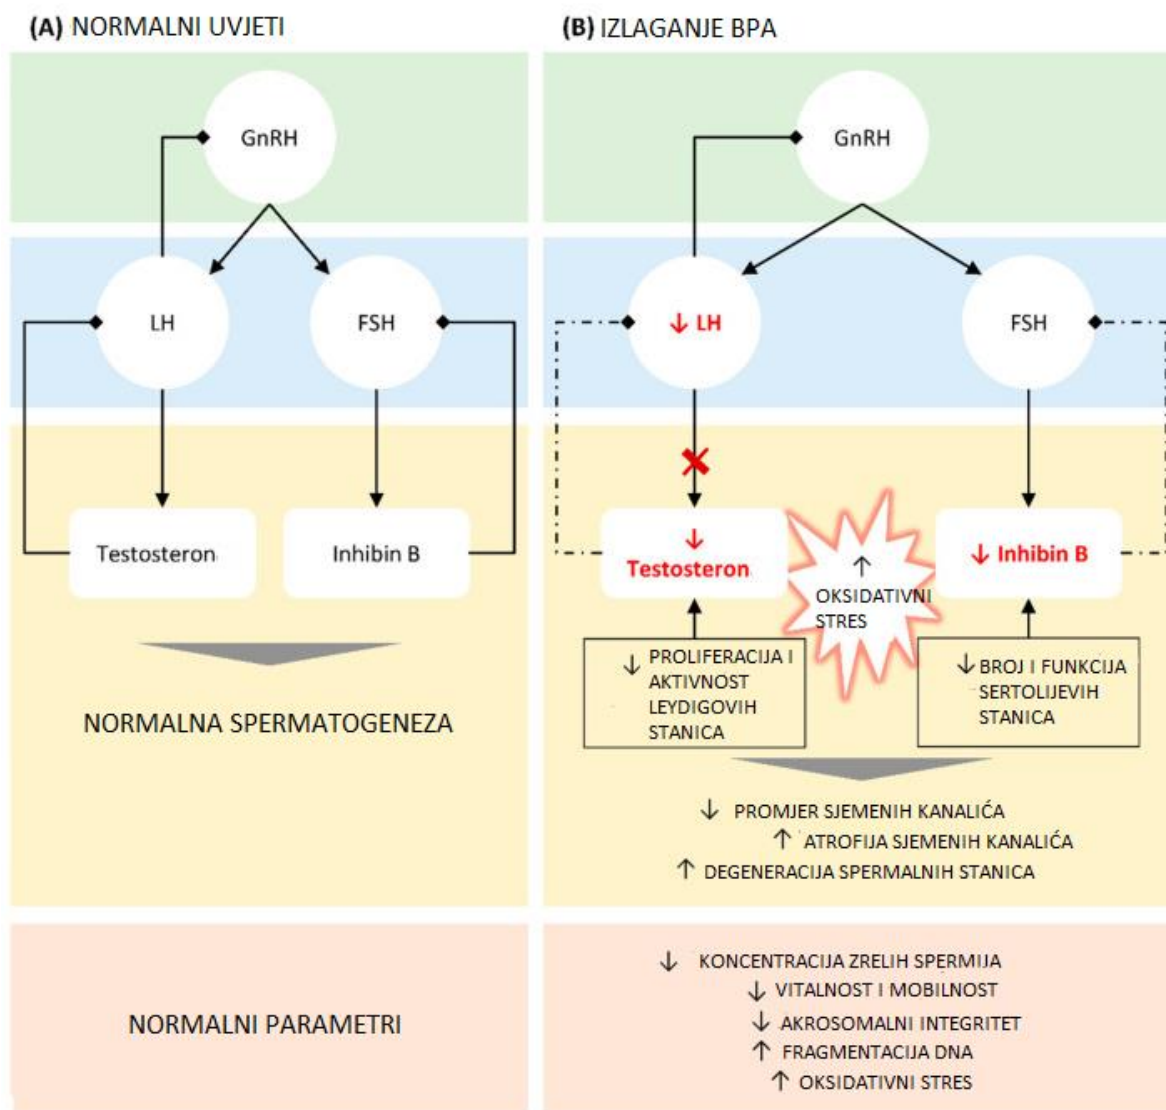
(A) NORMALNI UVJETI

GnRH

LH

FSH

Testosteron

Inhibin B

NORMALNA SPERMATOGENEZA

NORMALNI PARAMETRI

(B) IZLAGANJE BPA

GnRH

↓ LH

FSH

↓ Testosteron

↑ OKSIDATIVNI STRES

↓ Inhibin B

↓ PROLIFERACIJA I AKTIVNOST LEYDIGOVIH STANICA

↓ BROJ I FUNKCIJA SERTOLIJEVIH STANICA

↓ PROMJER SJEMENIH KANALIĆA
↑ ATROFIJA SJEMENIH KANALIĆA
↑ DEGENERACIJA SPERMALNIH STANICA

↓ KONCENTRACIJA ZRELIH SPERMIJA
↓ VITALNOST I MOBILNOST
↓ AKROSOMALNI INTEGRITET
↑ FRAGMENTACIJA DNA
↑ OKSIDATIVNI STRES